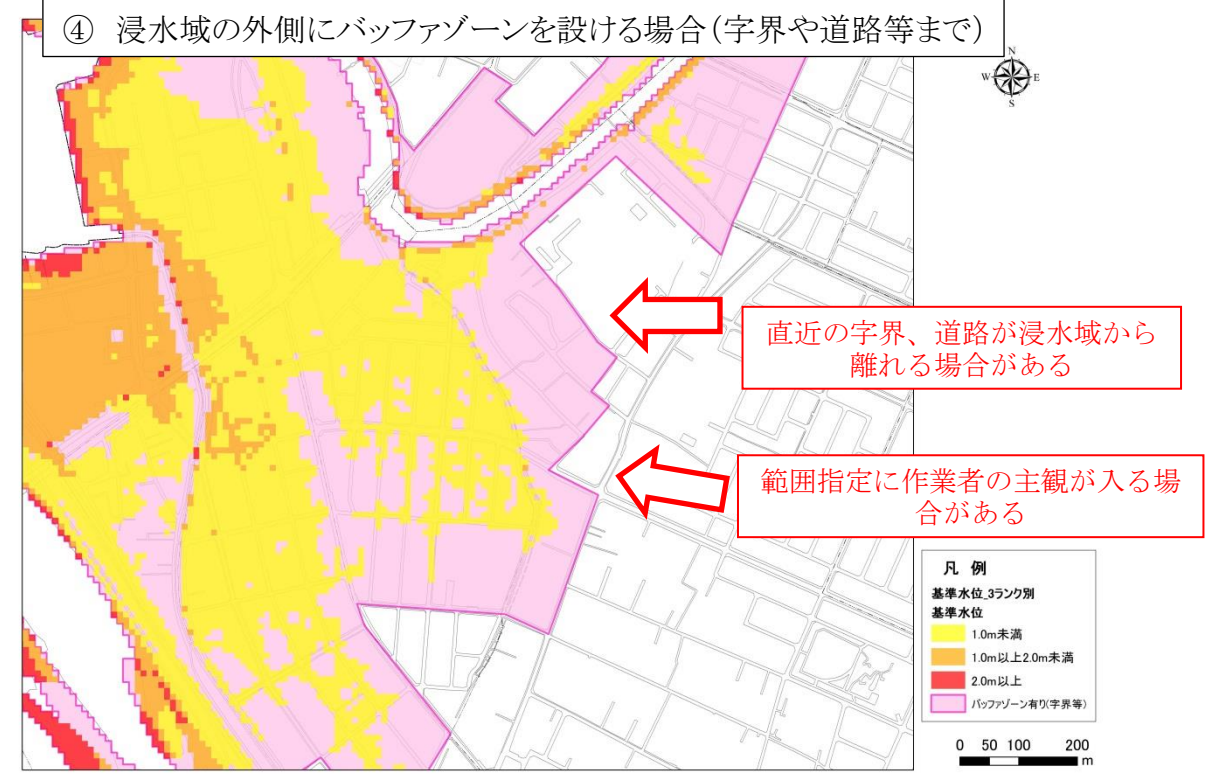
④ 浸水域の外側にバッファゾーンを設ける場合(字界や道路等まで)

N
W E
S

直近の字界、道路が浸水域から離れる場合がある

範囲指定に作業者の主観が入る場合がある

凡 例
基準水位_3ランク別
基準水位
1.0m未満
1.0m以上2.0m未満
2.0m以上
バッファゾーン有り(字界等)

0 50 100 200
m